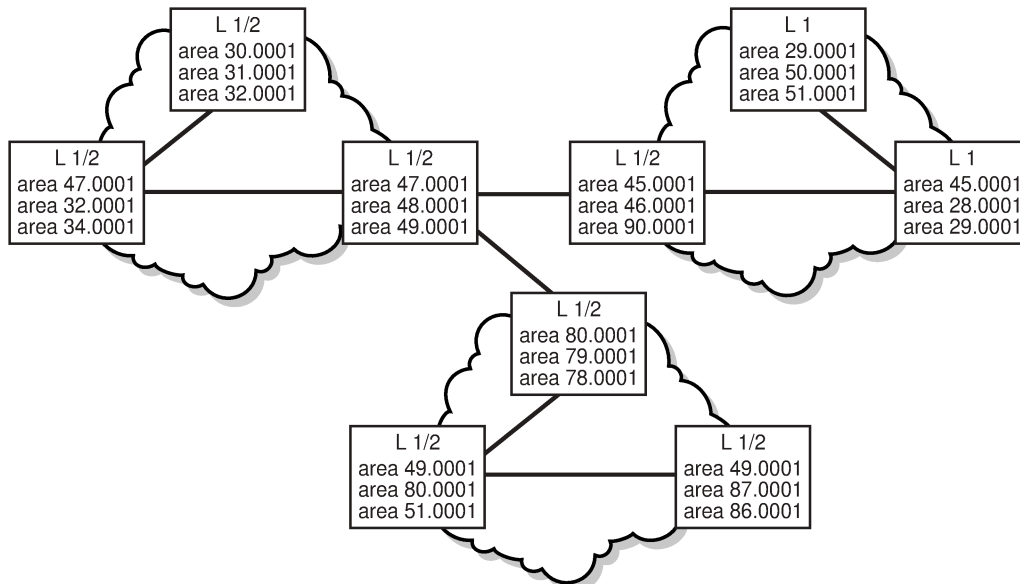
L 1/2
area 30.0001
area 31.0001
area 32.0001

L 1
area 29.0001
area 50.0001
area 51.0001

L 1/2
area 47.0001
area 32.0001
area 34.0001

L 1/2
area 47.0001
area 48.0001
area 49.0001

L 1/2
area 45.0001
area 46.0001
area 90.0001

L 1
area 45.0001
area 28.0001
area 29.0001

L 1/2
area 80.0001
area 79.0001
area 78.0001

L 1/2
area 49.0001
area 80.0001
area 51.0001

L 1/2
area 49.0001
area 87.0001
area 86.0001